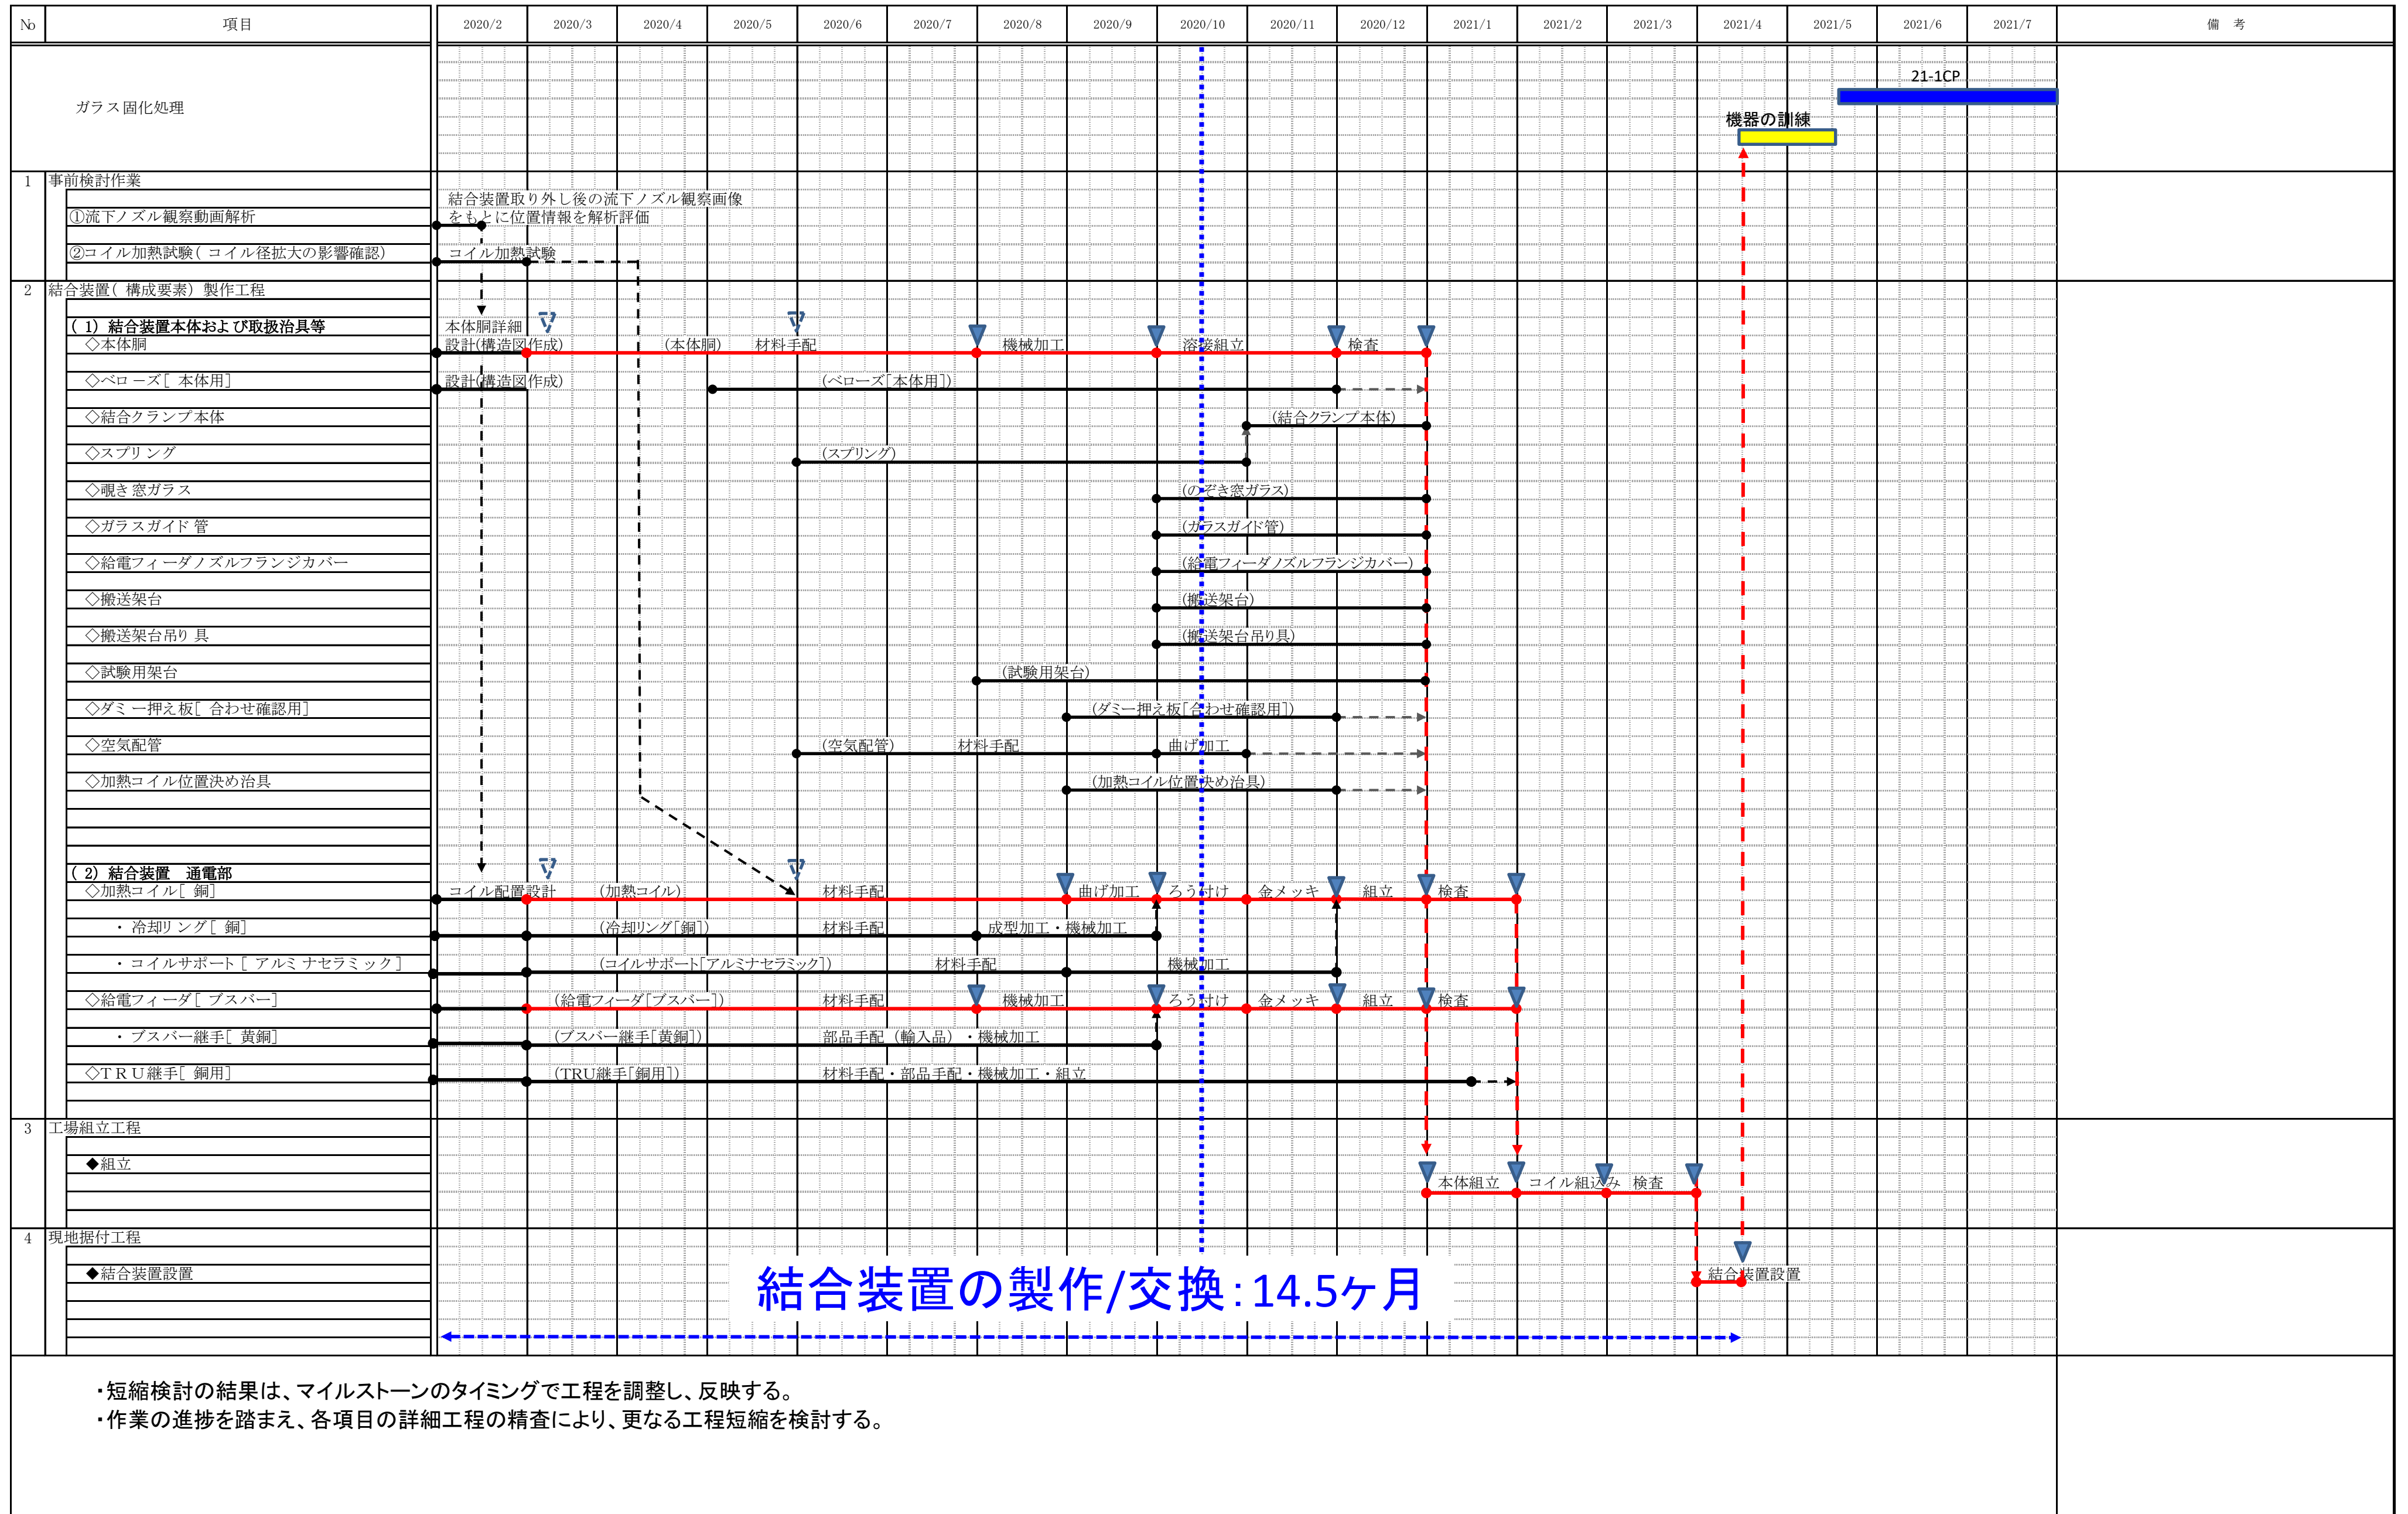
| № | 項目 | 2020/2 | 2020/3 | 2020/4 | 2020/5 | 2020/6 | 2020/7 | 2020/8 | 2020/9 | 2020/10 | 2020/11 | 2020/12 | 2021/1 | 2021/2 | 2021/3 | 2021/4 | 2021/5 | 2021/6 | 2021/7 | 備考 |
|---|---|---|---|---|---|---|---|---|---|---|---|---|---|---|---|---|---|---|---|---|

ガラス固化処理

21-1CP

機器の訓練

1 事前検討作業
①流下ノズル観察動画解析
②コイル加熱試験（コイル径拡大の影響確認）

結合装置取り外し後の流下ノズル観察画像をもとに位置情報を解析評価
コイル加熱試験

2 結合装置（構成要素）製作工程
（1）結合装置本体および取扱治具等
◇本体胴
◇ベローズ［本体用］
◇結合クランプ本体
◇スプリング
◇覗き窓ガラス
◇ガラスガイド管
◇給電フィーダノズルフランジカバー
◇搬送架台
◇搬送架台吊り具
◇試験用架台
◇ダミー押え板［合わせ確認用］
◇空気配管
◇加熱コイル位置決め治具

本体胴詳細設計(構造図作成)
(本体胴)　材料手配
機械加工
溶接組立
検査
設計(構造図作成)
(ベローズ［本体用］)
(結合クランプ本体)
(スプリング)
(のぞき窓ガラス)
(ガラスガイド管)
(給電フィーダノズルフランジカバー)
(搬送架台)
(搬送架台吊り具)
(試験用架台)
(ダミー押え板［合わせ確認用］)
(空気配管)　材料手配　曲げ加工
(加熱コイル位置決め治具)

（2）結合装置　通電部
◇加熱コイル［銅］
・冷却リング［銅］
・コイルサポート［アルミナセラミック］
◇給電フィーダ［ブスバー］
・ブスバー継手［黄銅］
◇ＴＲＵ継手［銅用］

コイル配置設計　(加熱コイル)　材料手配　曲げ加工　ろう付け　金メッキ　組立　検査
(冷却リング［銅］)　材料手配　成型加工・機械加工
(コイルサポート［アルミナセラミック］)　材料手配　機械加工
(給電フィーダ［ブスバー］)　材料手配　機械加工　ろう付け　金メッキ　組立　検査
(ブスバー継手［黄銅］)　部品手配（輸入品）・機械加工
(TRU継手［銅用］)　材料手配・部品手配・機械加工・組立

3 工場組立工程
◆組立
本体組立　コイル組込み　検査

4 現地据付工程
◆結合装置設置
結合装置設置

結合装置の製作/交換：14.5ヶ月

・短縮検討の結果は、マイルストーンのタイミングで工程を調整し、反映する。
・作業の進捗を踏まえ、各項目の詳細工程の精査により、更なる工程短縮を検討する。